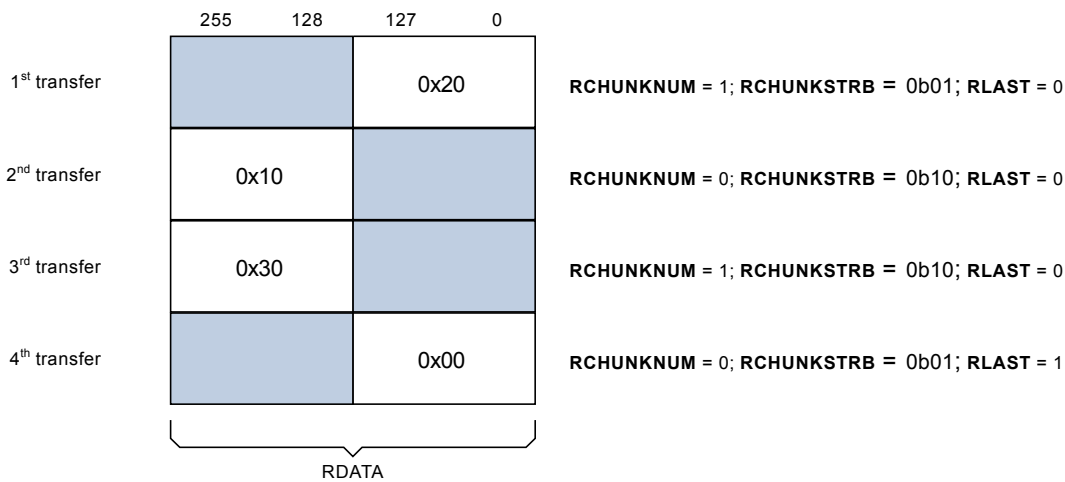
255 128 127 0

1$^{st}$ transfer | 0x20 | **RCHUNKNUM** = 1; **RCHUNKSTRB** = 0b01; **RLAST** = 0

2$^{nd}$ transfer | 0x10 | **RCHUNKNUM** = 0; **RCHUNKSTRB** = 0b10; **RLAST** = 0

3$^{rd}$ transfer | 0x30 | **RCHUNKNUM** = 1; **RCHUNKSTRB** = 0b10; **RLAST** = 0

4$^{th}$ transfer | 0x00 | **RCHUNKNUM** = 0; **RCHUNKSTRB** = 0b01; **RLAST** = 1

RDATA